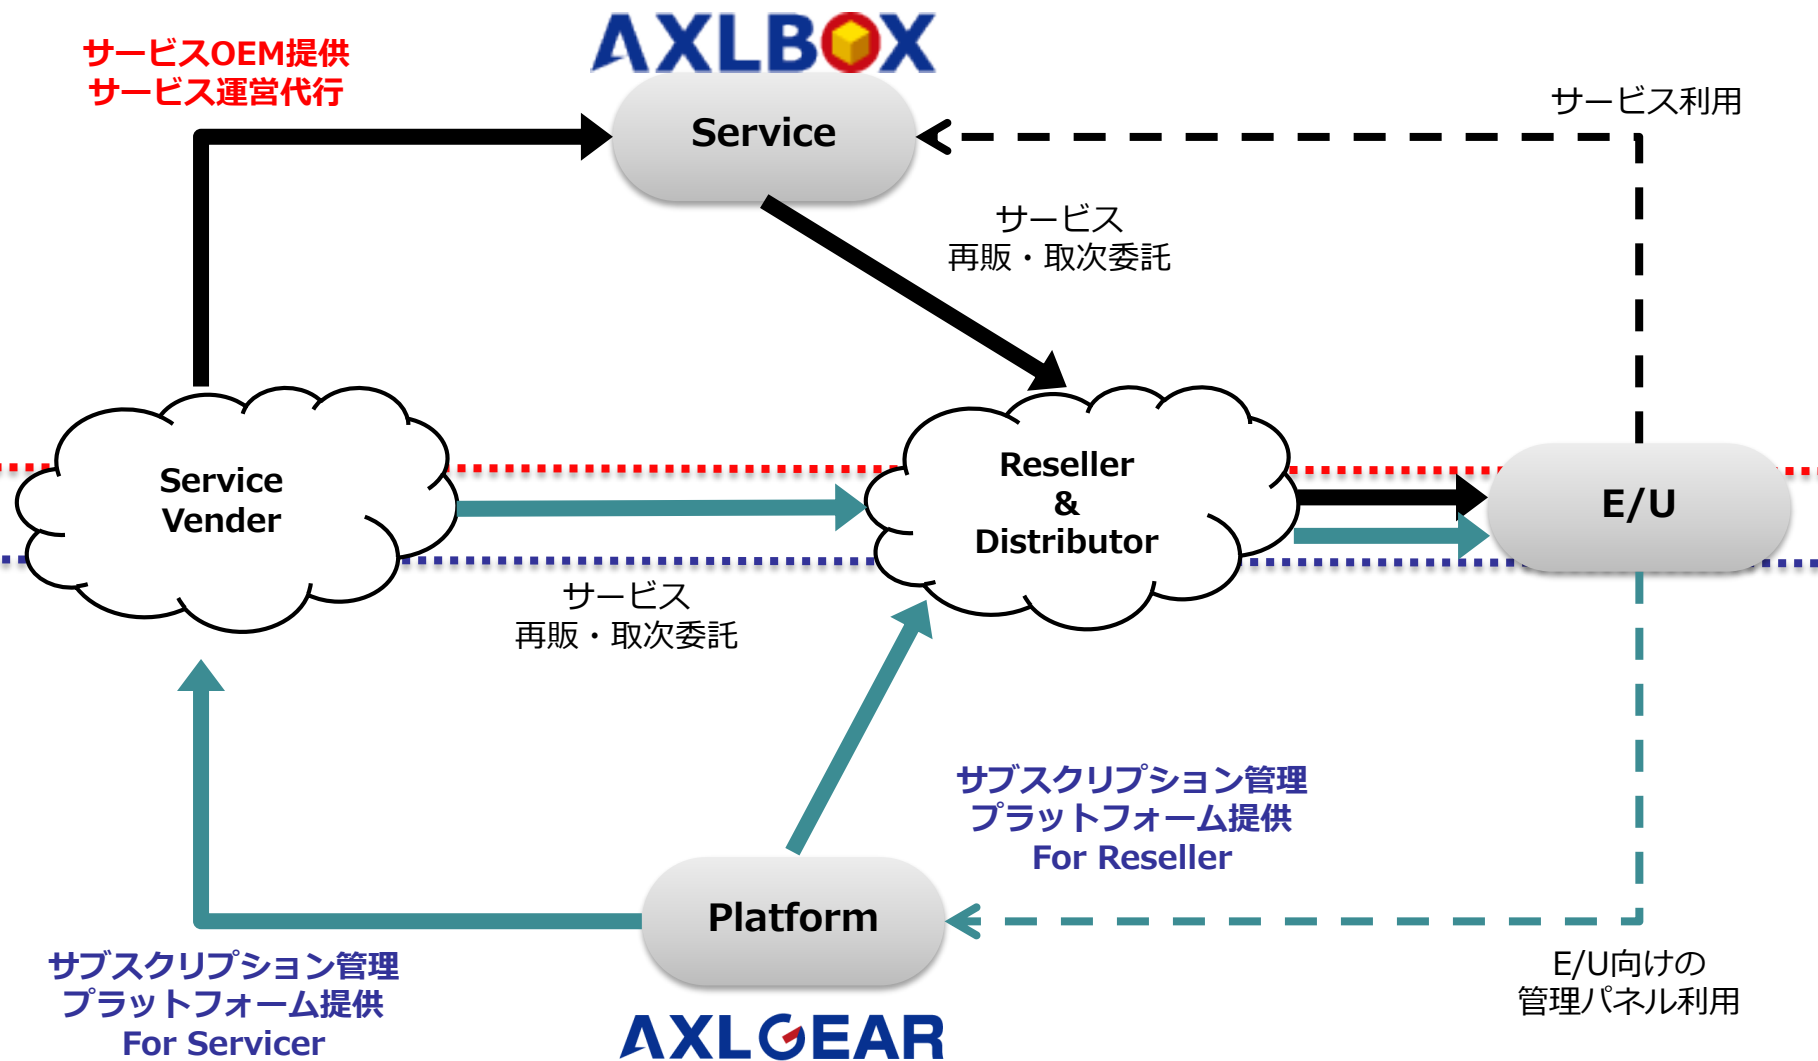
サービスOEM提供
サービス運営代行

AXLBOX

Service

サービス利用

サービス
再販・取次委託

Service
Vender

Reseller
&
Distributor

E/U

サービス
再販・取次委託

サブスクリプション管理
プラットフォーム提供
For Reseller

Platform

E/U向けの
管理パネル利用

サブスクリプション管理
プラットフォーム提供
For Servicer

AXLGEAR